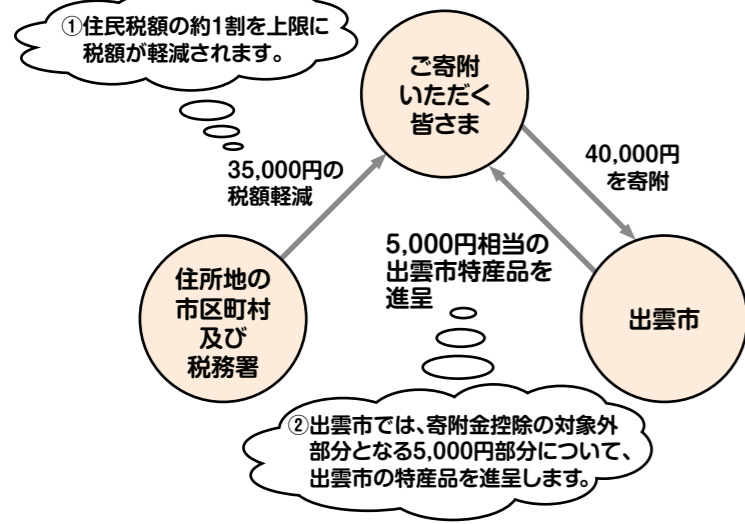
①住民税額の約1割を上限に税額が軽減されます。

ご寄附いただく皆さま

35,000円の税額軽減

40,000円を寄附

5,000円相当の出雲市特産品を進呈

住所地の市区町村及び税務署

出雲市

②出雲市では、寄附金控除の対象外部分となる5,000円部分について、出雲市の特産品を進呈します。